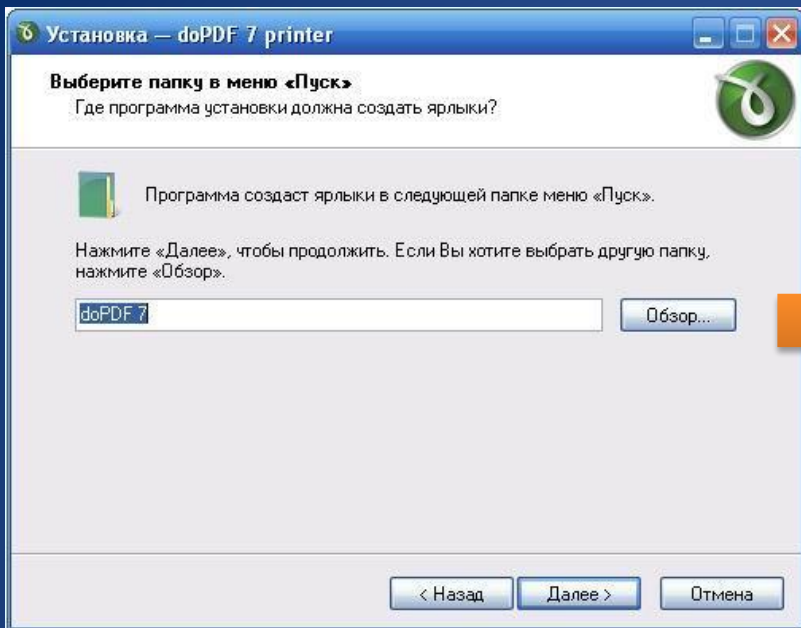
Установка — doPDF 7 printer

Выберите папку в меню «Пуск»
Где программа установки должна создать ярлыки?

Программа создаст ярлыки в следующей папке меню «Пуск».

Нажмите «Далее», чтобы продолжить. Если Вы хотите выбрать другую папку, нажмите «Обзор».

doPDF 7

Обзор...

< Назад

Далее >

Отмена